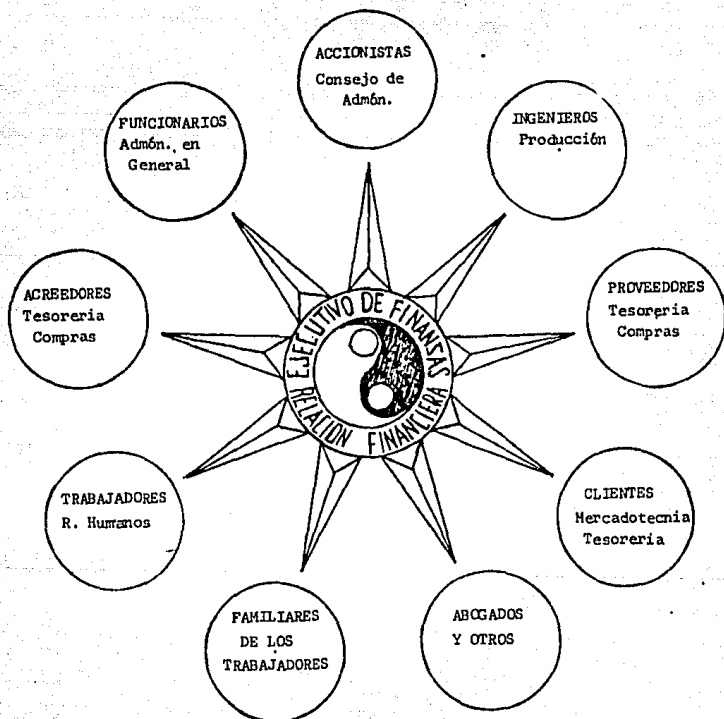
ACCIONISTAS
Consejo de Admón.

INGENIEROS
Producción

PROVEEDORES
Tesoreria
Compras

CLIENTES
Mercadotecnia
Tesoreria

ABOGADOS
Y OTROS

FAMILIARES
DE LOS
TRABAJADORES

TRABAJADORES
R. Humanos

ACREEDORES
Tesoreria
Compras

FUNCIONARIOS
Admón. en
General

EJECUTIVO DE FINANZAS
RELACION FINANCIERA